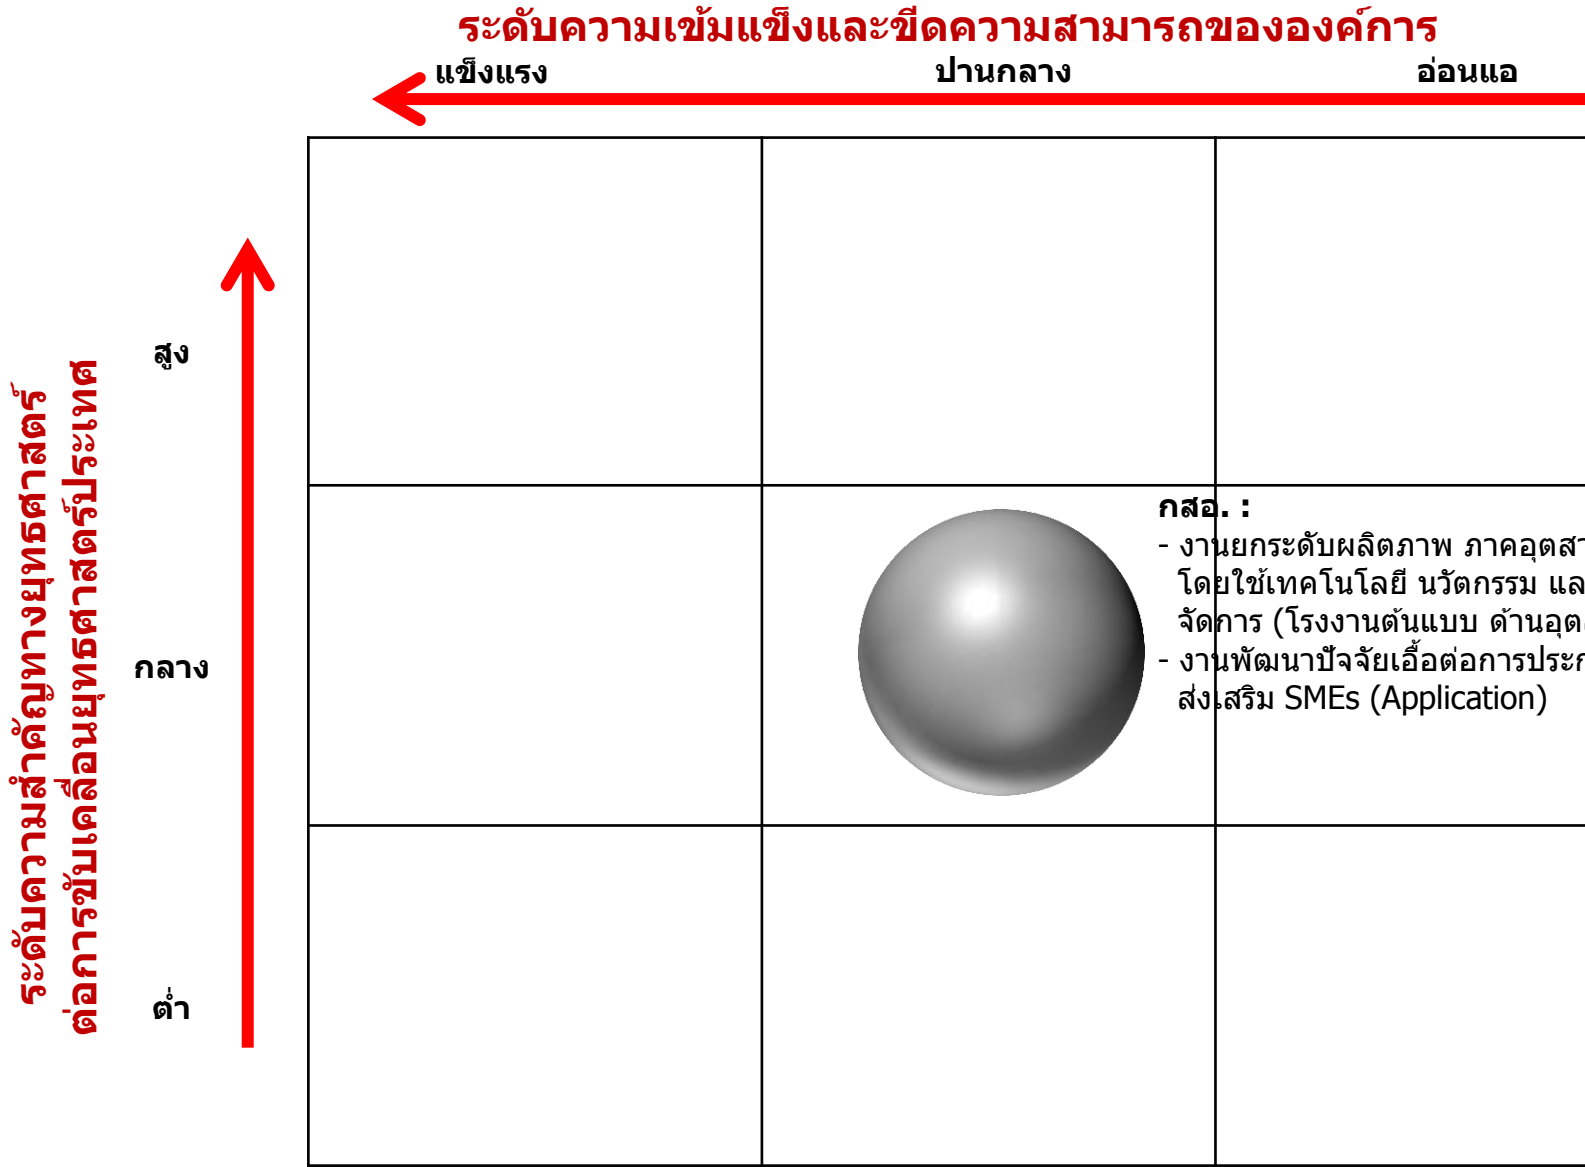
ระดับความเข้มแข็งและขีดความสามารถขององค์การ

แข็งแรง

ปานกลาง

อ่อนแอ

ระดับความสำคัญทางยุทธศาสตร์
ต่อการขับเคลื่อนยุทธศาสตร์ประเทศ

สูง

กลาง

ต่ำ

กสอ. :
- งานยกระดับผลิตภาพ ภาคอุตส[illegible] โดยใช้เทคโนโลยี นวัตกรรม แล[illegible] จัดการ (โรงงานต้นแบบ ด้านอุต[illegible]
- งานพัฒนาปัจจัยเอื้อต่อการประ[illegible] ส่งเสริม SMEs (Application)